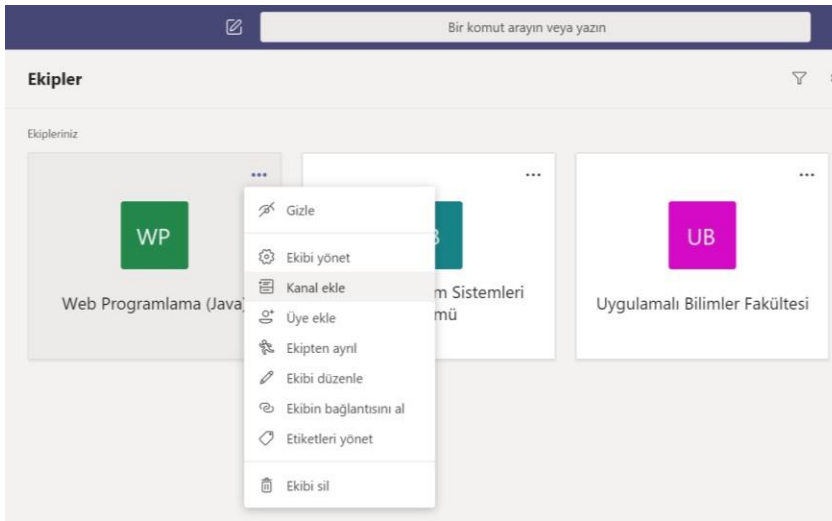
Bir komut arayın veya yazın

Ekipler

Ekipleriniz

...

WP

Web Programlama (Java)

Gizle

Ekibi yönet

Kanal ekle

Üye ekle

Ekipten ayrıl

Ekibi düzenle

Ekibin bağlantısını al

Etiketleri yönet

Ekibi sil

...

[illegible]B

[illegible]m Sistemleri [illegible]mü

...

UB

Uygulamalı Bilimler Fakültesi